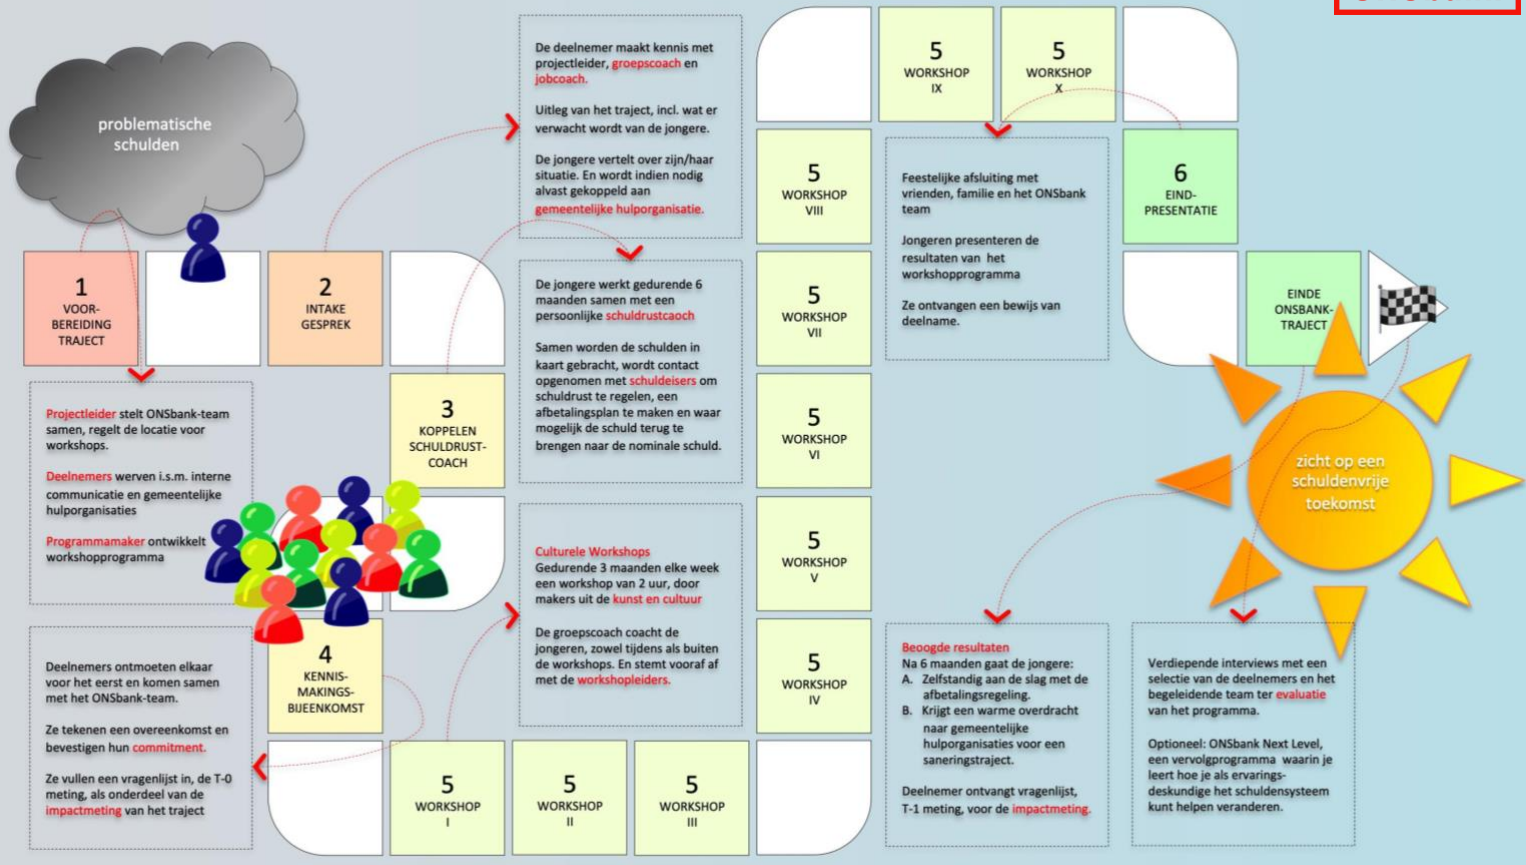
problematische schulden

1
VOORBEREIDING TRAJECT

2
INTAKE GESPREK

Projectleider stelt ONSbank-team samen, regelt de locatie voor workshops.

Deelnemers werven i.s.m. interne communicatie en gemeentelijke hulporganisaties

Programmamaker ontwikkelt workshopprogramma

3
KOPPELEN SCHULDRUST-COACH

4
KENNIS-MAKINGS-BIJEENKOMST

Deelnemers ontmoeten elkaar voor het eerst en komen samen met het ONSbank-team.

Ze tekenen een overeenkomst en bevestigen hun commitment.

Ze vullen een vragenlijst in, de T-0 meting, als onderdeel van de impactmeting van het traject

De deelnemer maakt kennis met projectleider, groepscoach en jobcoach.

Uitleg van het traject, incl. wat er verwacht wordt van de jongere.

De jongere vertelt over zijn/haar situatie. En wordt indien nodig alvast gekoppeld aan gemeentelijke hulporganisatie.

De jongere werkt gedurende 6 maanden samen met een persoonlijke schuldrustcaoch

Samen worden de schulden in kaart gebracht, wordt contact opgenomen met schuldeisers om schuldrust te regelen, een afbetalingsplan te maken en waar mogelijk de schuld terug te brengen naar de nominale schuld.

Culturele Workshops
Gedurende 3 maanden elke week een workshop van 2 uur, door makers uit de kunst en cultuur

De groepscoach coacht de jongeren, zowel tijdens als buiten de workshops. En stemt vooraf af met de workshopleiders.

5
WORKSHOP I

5
WORKSHOP II

5
WORKSHOP III

5
WORKSHOP IV

5
WORKSHOP V

5
WORKSHOP VI

5
WORKSHOP VII

5
WORKSHOP VIII

5
WORKSHOP IX

5
WORKSHOP X

Feestelijke afsluiting met vrienden, familie en het ONSbank team

Jongeren presenteren de resultaten van het workshopprogramma

Ze ontvangen een bewijs van deelname.

6
EIND-PRESENTATIE

EINDE ONSBANK-TRAJECT

zicht op een schuldenvrije toekomst

Beoogde resultaten
Na 6 maanden gaat de jongere:
A. Zelfstandig aan de slag met de afbetalingsregeling.
B. Krijgt een warme overdracht naar gemeentelijke hulporganisaties voor een saneringstraject.

Deelnemer ontvangt vragenlijst, T-1 meting, voor de impactmeting.

Verdiepende interviews met een selectie van de deelnemers en het begeleidende team ter evaluatie van het programma.

Optioneel: ONSbank Next Level, een vervolgprogramma waarin je leert hoe je als ervarings-deskundige het schuldensysteem kunt helpen veranderen.